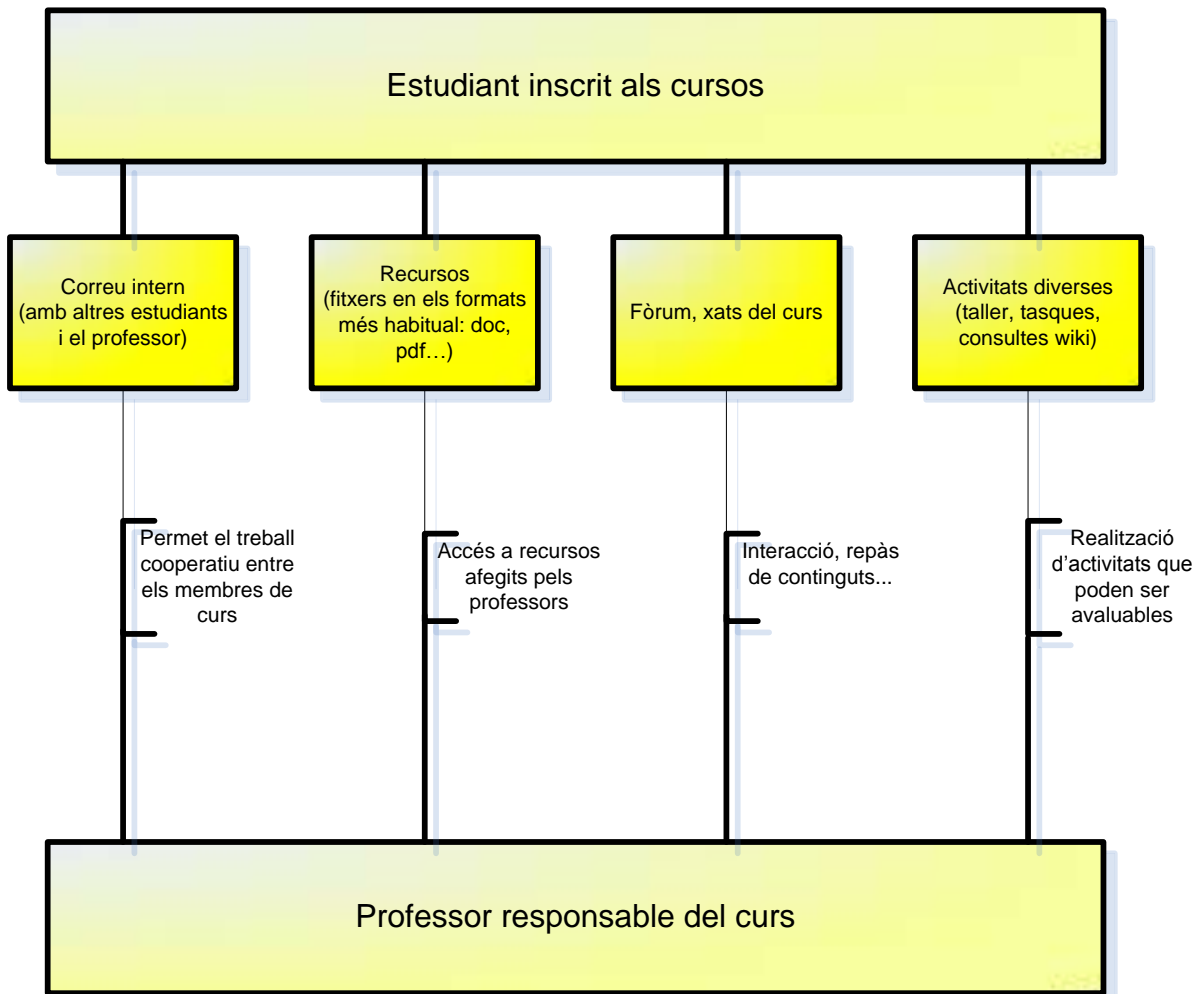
Estudiant inscrit als cursos

Correu intern (amb altres estudiants i el professor)

Recursos (fitxers en els formats més habitual: doc, pdf…)

Fòrum, xats del curs

Activitats diverses (taller, tasques, consultes wiki)

Permet el treball cooperatiu entre els membres de curs

Accés a recursos afegits pels professors

Interacció, repàs de continguts...

Realització d'activitats que poden ser avaluables

Professor responsable del curs